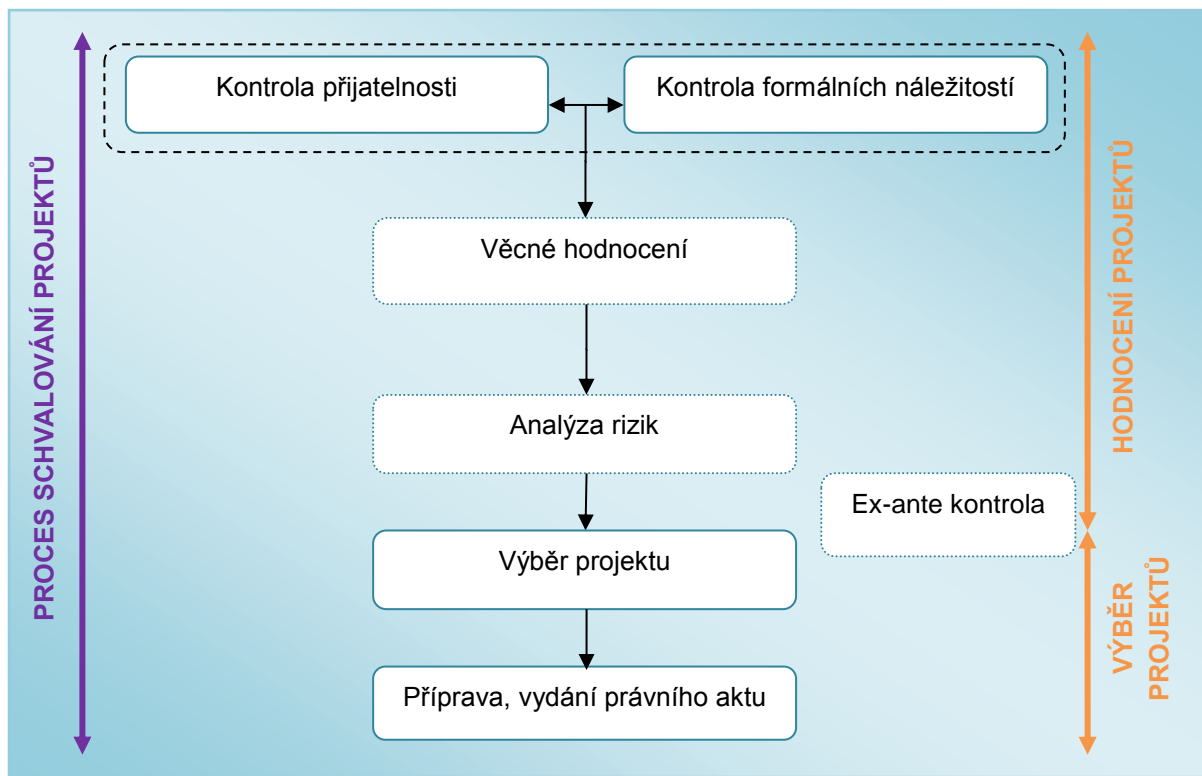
PROCES SCHVALOVÁNÍ PROJEKTŮ

Kontrola přijatelnosti

Kontrola formálních náležitostí

Věcné hodnocení

Analýza rizik

Ex-ante kontrola

Výběr projektu

Příprava, vydání právního aktu

HODNOCENÍ PROJEKTŮ

VÝBĚR PROJEKTŮ